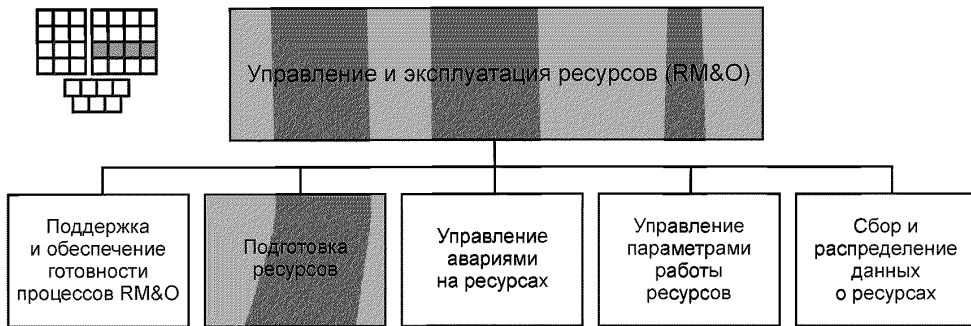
Управление и эксплуатация ресурсов (RM&O)

Поддержка и обеспечение готовности процессов RM&O

Подготовка ресурсов

Управление авариями на ресурсах

Управление параметрами работы ресурсов

Сбор и распределение данных о ресурсах